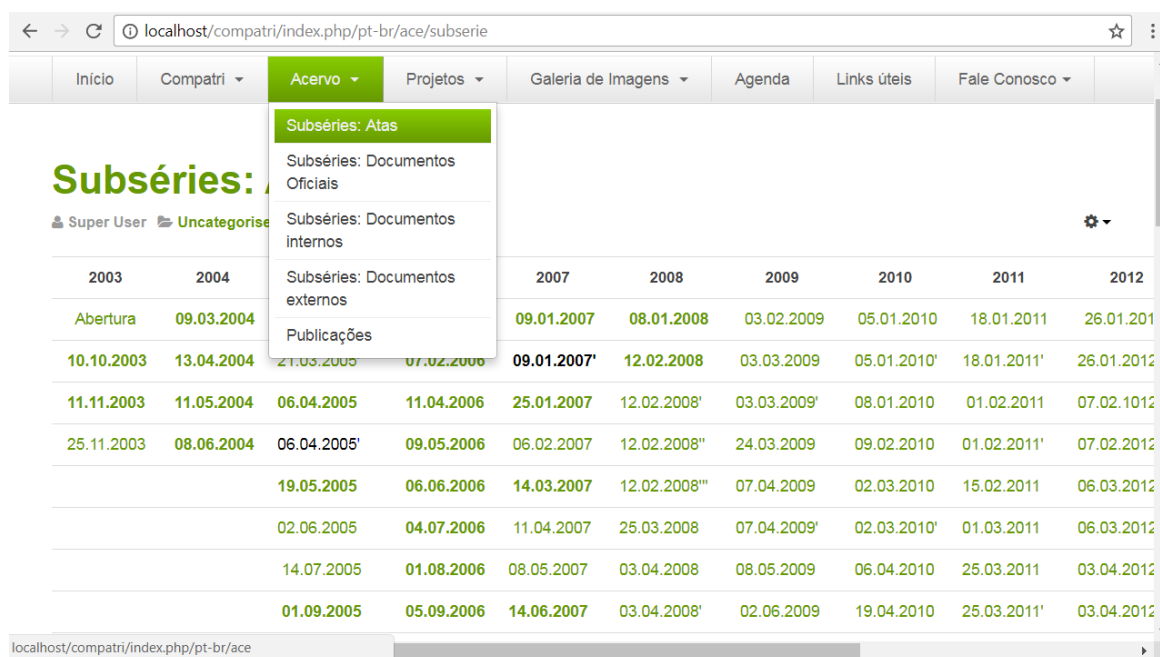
localhost/compatri/index.php/pt-br/ace/subserie

Início | Compatri ▾ | Acervo ▾ | Projetos ▾ | Galeria de Imagens ▾ | Agenda | Links úteis | Fale Conosco ▾

Subséries: Atas
Subséries: Documentos Oficiais
Subséries: Documentos internos
Subséries: Documentos externos
Publicações

Subséries: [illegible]

Super User Uncategorise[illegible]

| 2003 | 2004 | | | 2007 | 2008 | 2009 | 2010 | 2011 | 2012 |
|---|---|---|---|---|---|---|---|---|---|
| Abertura | 09.03.2004 | | | 09.01.2007 | 08.01.2008 | 03.02.2009 | 05.01.2010 | 18.01.2011 | 26.01.201 |
| 10.10.2003 | 13.04.2004 | 21.03.2005 | 07.02.2006 | 09.01.2007' | 12.02.2008 | 03.03.2009 | 05.01.2010' | 18.01.2011' | 26.01.2012 |
| 11.11.2003 | 11.05.2004 | 06.04.2005 | 11.04.2006 | 25.01.2007 | 12.02.2008' | 03.03.2009' | 08.01.2010 | 01.02.2011 | 07.02.1012 |
| 25.11.2003 | 08.06.2004 | 06.04.2005' | 09.05.2006 | 06.02.2007 | 12.02.2008'' | 24.03.2009 | 09.02.2010 | 01.02.2011' | 07.02.2012 |
| | | 19.05.2005 | 06.06.2006 | 14.03.2007 | 12.02.2008''' | 07.04.2009 | 02.03.2010 | 15.02.2011 | 06.03.2012 |
| | | 02.06.2005 | 04.07.2006 | 11.04.2007 | 25.03.2008 | 07.04.2009' | 02.03.2010' | 01.03.2011 | 06.03.2012 |
| | | 14.07.2005 | 01.08.2006 | 08.05.2007 | 03.04.2008 | 08.05.2009 | 06.04.2010 | 25.03.2011 | 03.04.2012 |
| | | 01.09.2005 | 05.09.2006 | 14.06.2007 | 03.04.2008' | 02.06.2009 | 19.04.2010 | 25.03.2011' | 03.04.2012 |

localhost/compatri/index.php/pt-br/ace